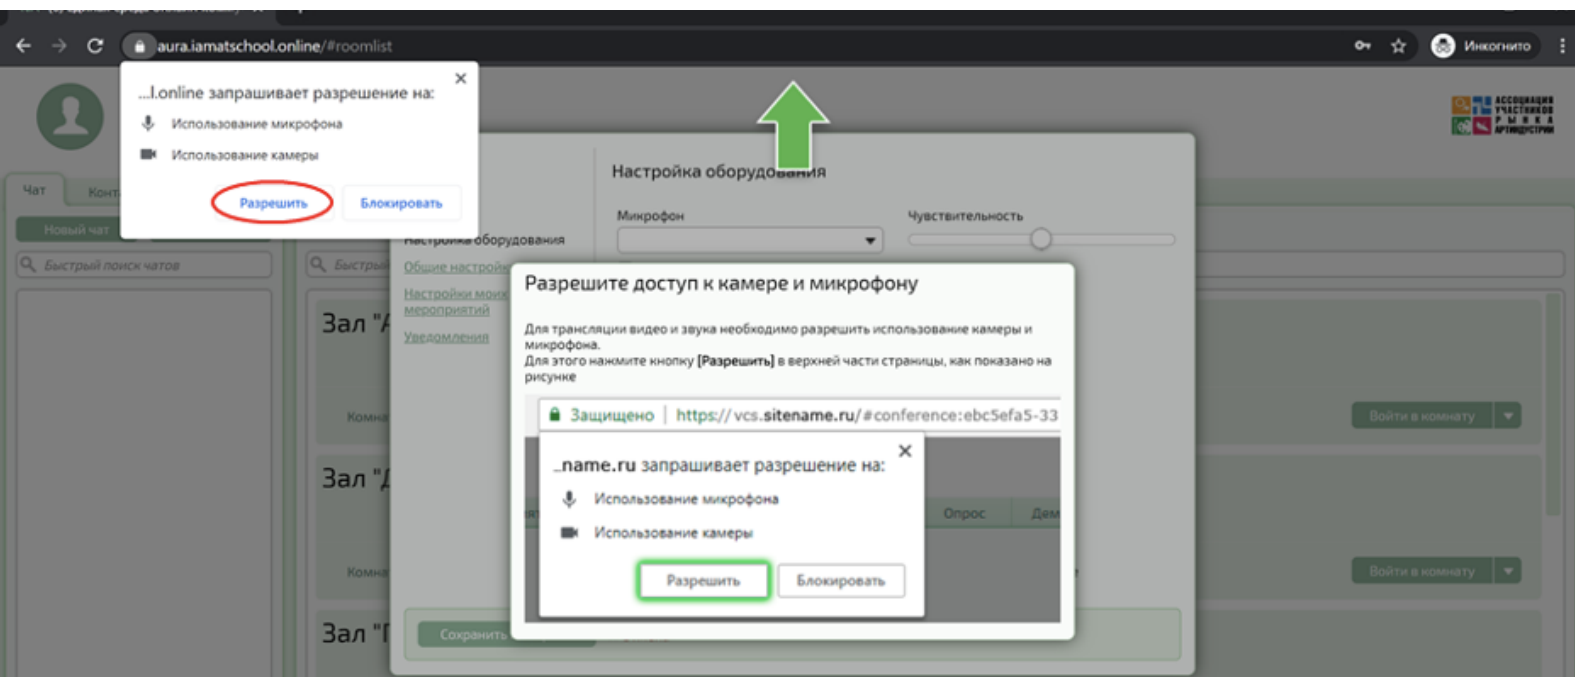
aura.iamatschool.online/#roomlist

Инкогнито

...l.online запрашивает разрешение на:
Использование микрофона
Использование камеры
Разрешить
Блокировать

АССОЦИАЦИЯ УЧАСТНИКОВ РЫНКА АРТИНДУСТРИИ

Чат
Конт
Новый чат
Быстрый поиск чатов

Настройка оборудования
Микрофон
Чувствительность
Настройка оборудования
Общие настройки
Настройки моих мероприятий
Уведомления
Быстрый

Зал "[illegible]
Комн
Зал "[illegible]
Комн
Зал "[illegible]
Сохранить

Войти в комнату
Войти в комнату

Разрешите доступ к камере и микрофону

Для трансляции видео и звука необходимо разрешить использование камеры и микрофона.
Для этого нажмите кнопку [Разрешить] в верхней части страницы, как показано на рисунке

Защищено | https://vcs.sitename.ru/#conference:ebc5efa5-33

_name.ru запрашивает разрешение на:
Использование микрофона
Использование камеры
Разрешить
Блокировать
Опрос
Дем